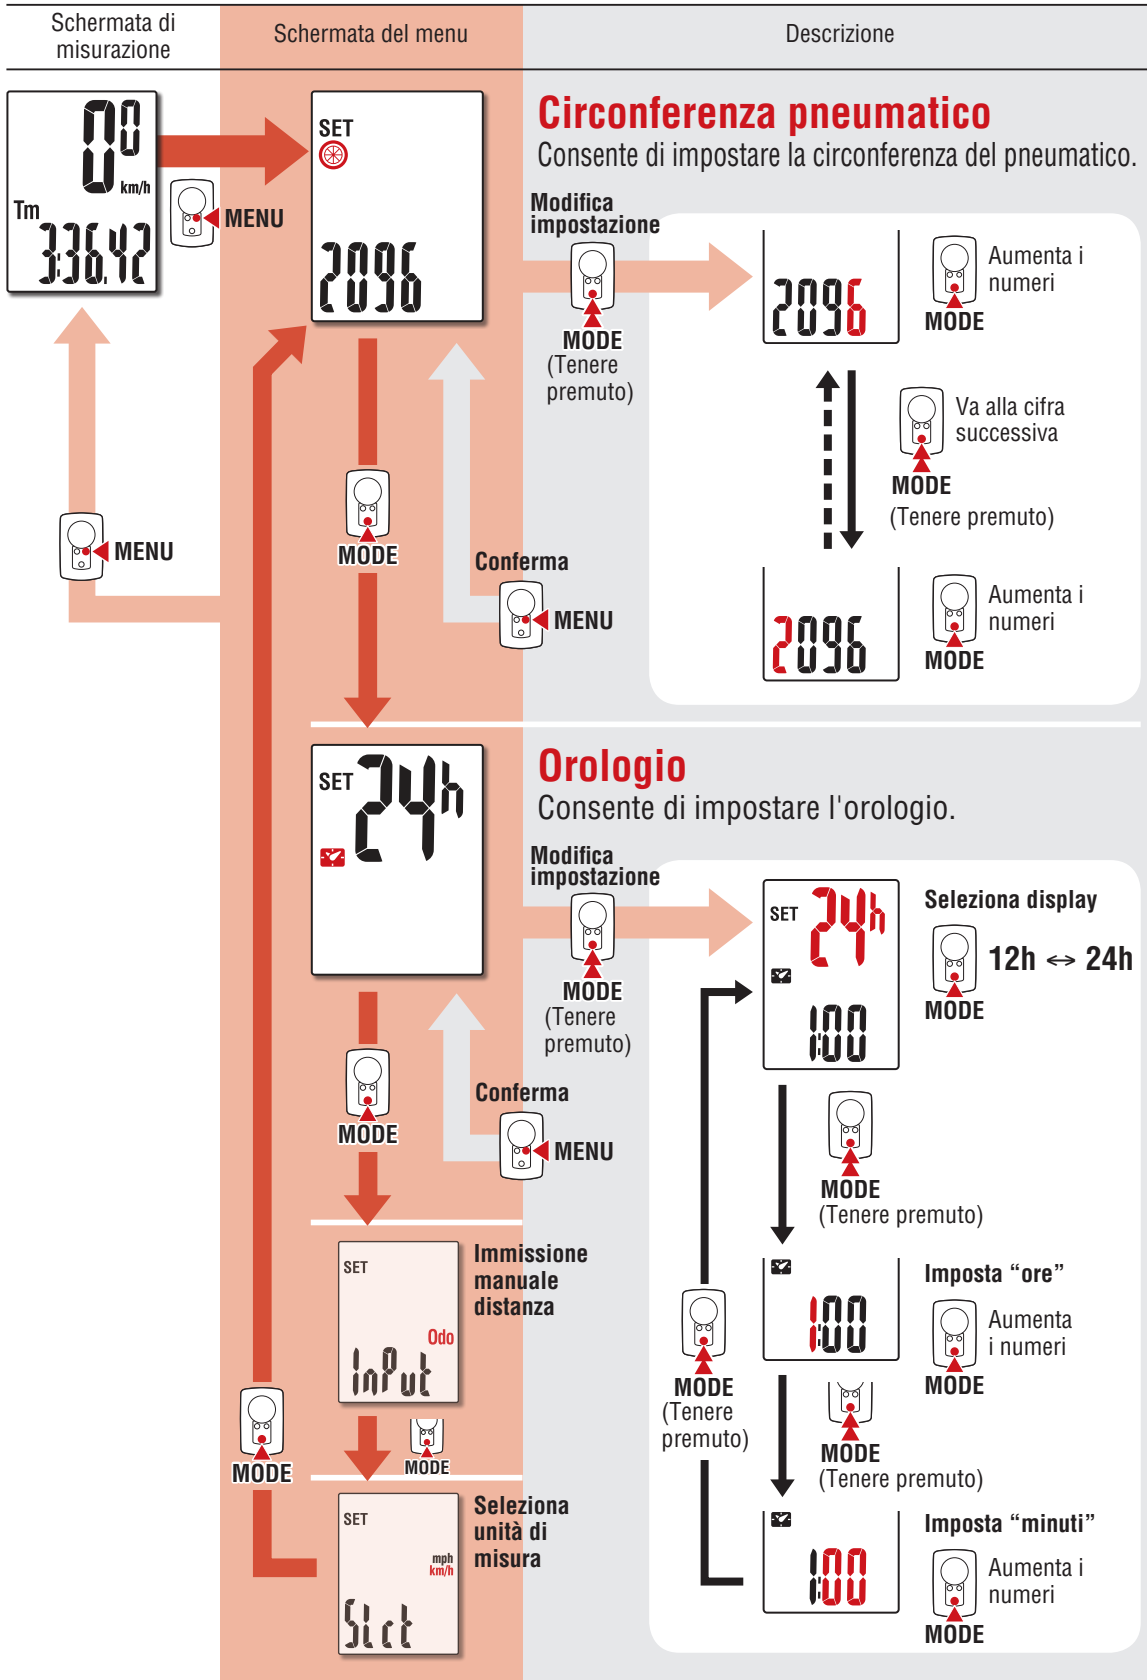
Schermata di misurazione

Schermata del menu

Descrizione

00 km/h

Tm 3:36.42

MENU

SET

2096

Circonferenza pneumatico

Consente di impostare la circonferenza del pneumatico.

Modifica impostazione

MODE (Tenere premuto)

2096

Aumenta i numeri

MODE

Va alla cifra successiva

MODE (Tenere premuto)

MENU

MODE

Conferma

MENU

2096

Aumenta i numeri

MODE

SET 24h

Orologio

Consente di impostare l'orologio.

Modifica impostazione

MODE (Tenere premuto)

SET 24h

1:00

Seleziona display

12h <-> 24h

MODE

MODE

Conferma

MENU

MODE (Tenere premuto)

SET

Odo

InPut

Immissione manuale distanza

MODE

1:00

Imposta "ore"

Aumenta i numeri

MODE

MODE (Tenere premuto)

MODE

MODE (Tenere premuto)

MODE

SET

mph km/h

SLct

Seleziona unità di misura

1:00

Imposta "minuti"

Aumenta i numeri

MODE